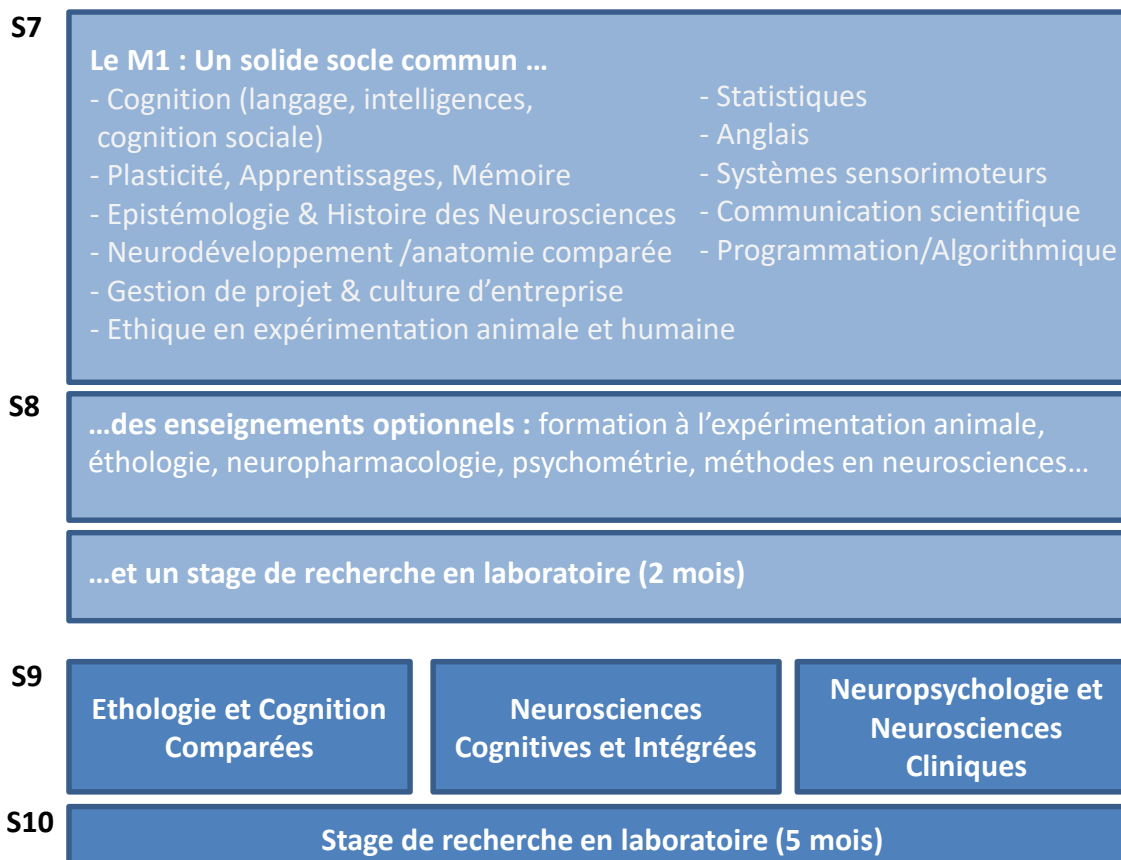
S7

Le M1 : Un solide socle commun …
- Cognition (langage, intelligences, cognition sociale)
- Plasticité, Apprentissages, Mémoire
- Epistémologie & Histoire des Neurosciences
- Neurodéveloppement /anatomie comparée
- Gestion de projet & culture d'entreprise
- Ethique en expérimentation animale et humaine

- Statistiques
- Anglais
- Systèmes sensorimoteurs
- Communication scientifique
- Programmation/Algorithmique

S8

…des enseignements optionnels : formation à l'expérimentation animale, éthologie, neuropharmacologie, psychométrie, méthodes en neurosciences…

…et un stage de recherche en laboratoire (2 mois)

S9

Ethologie et Cognition Comparées

Neurosciences Cognitives et Intégrées

Neuropsychologie et Neurosciences Cliniques

S10

Stage de recherche en laboratoire (5 mois)